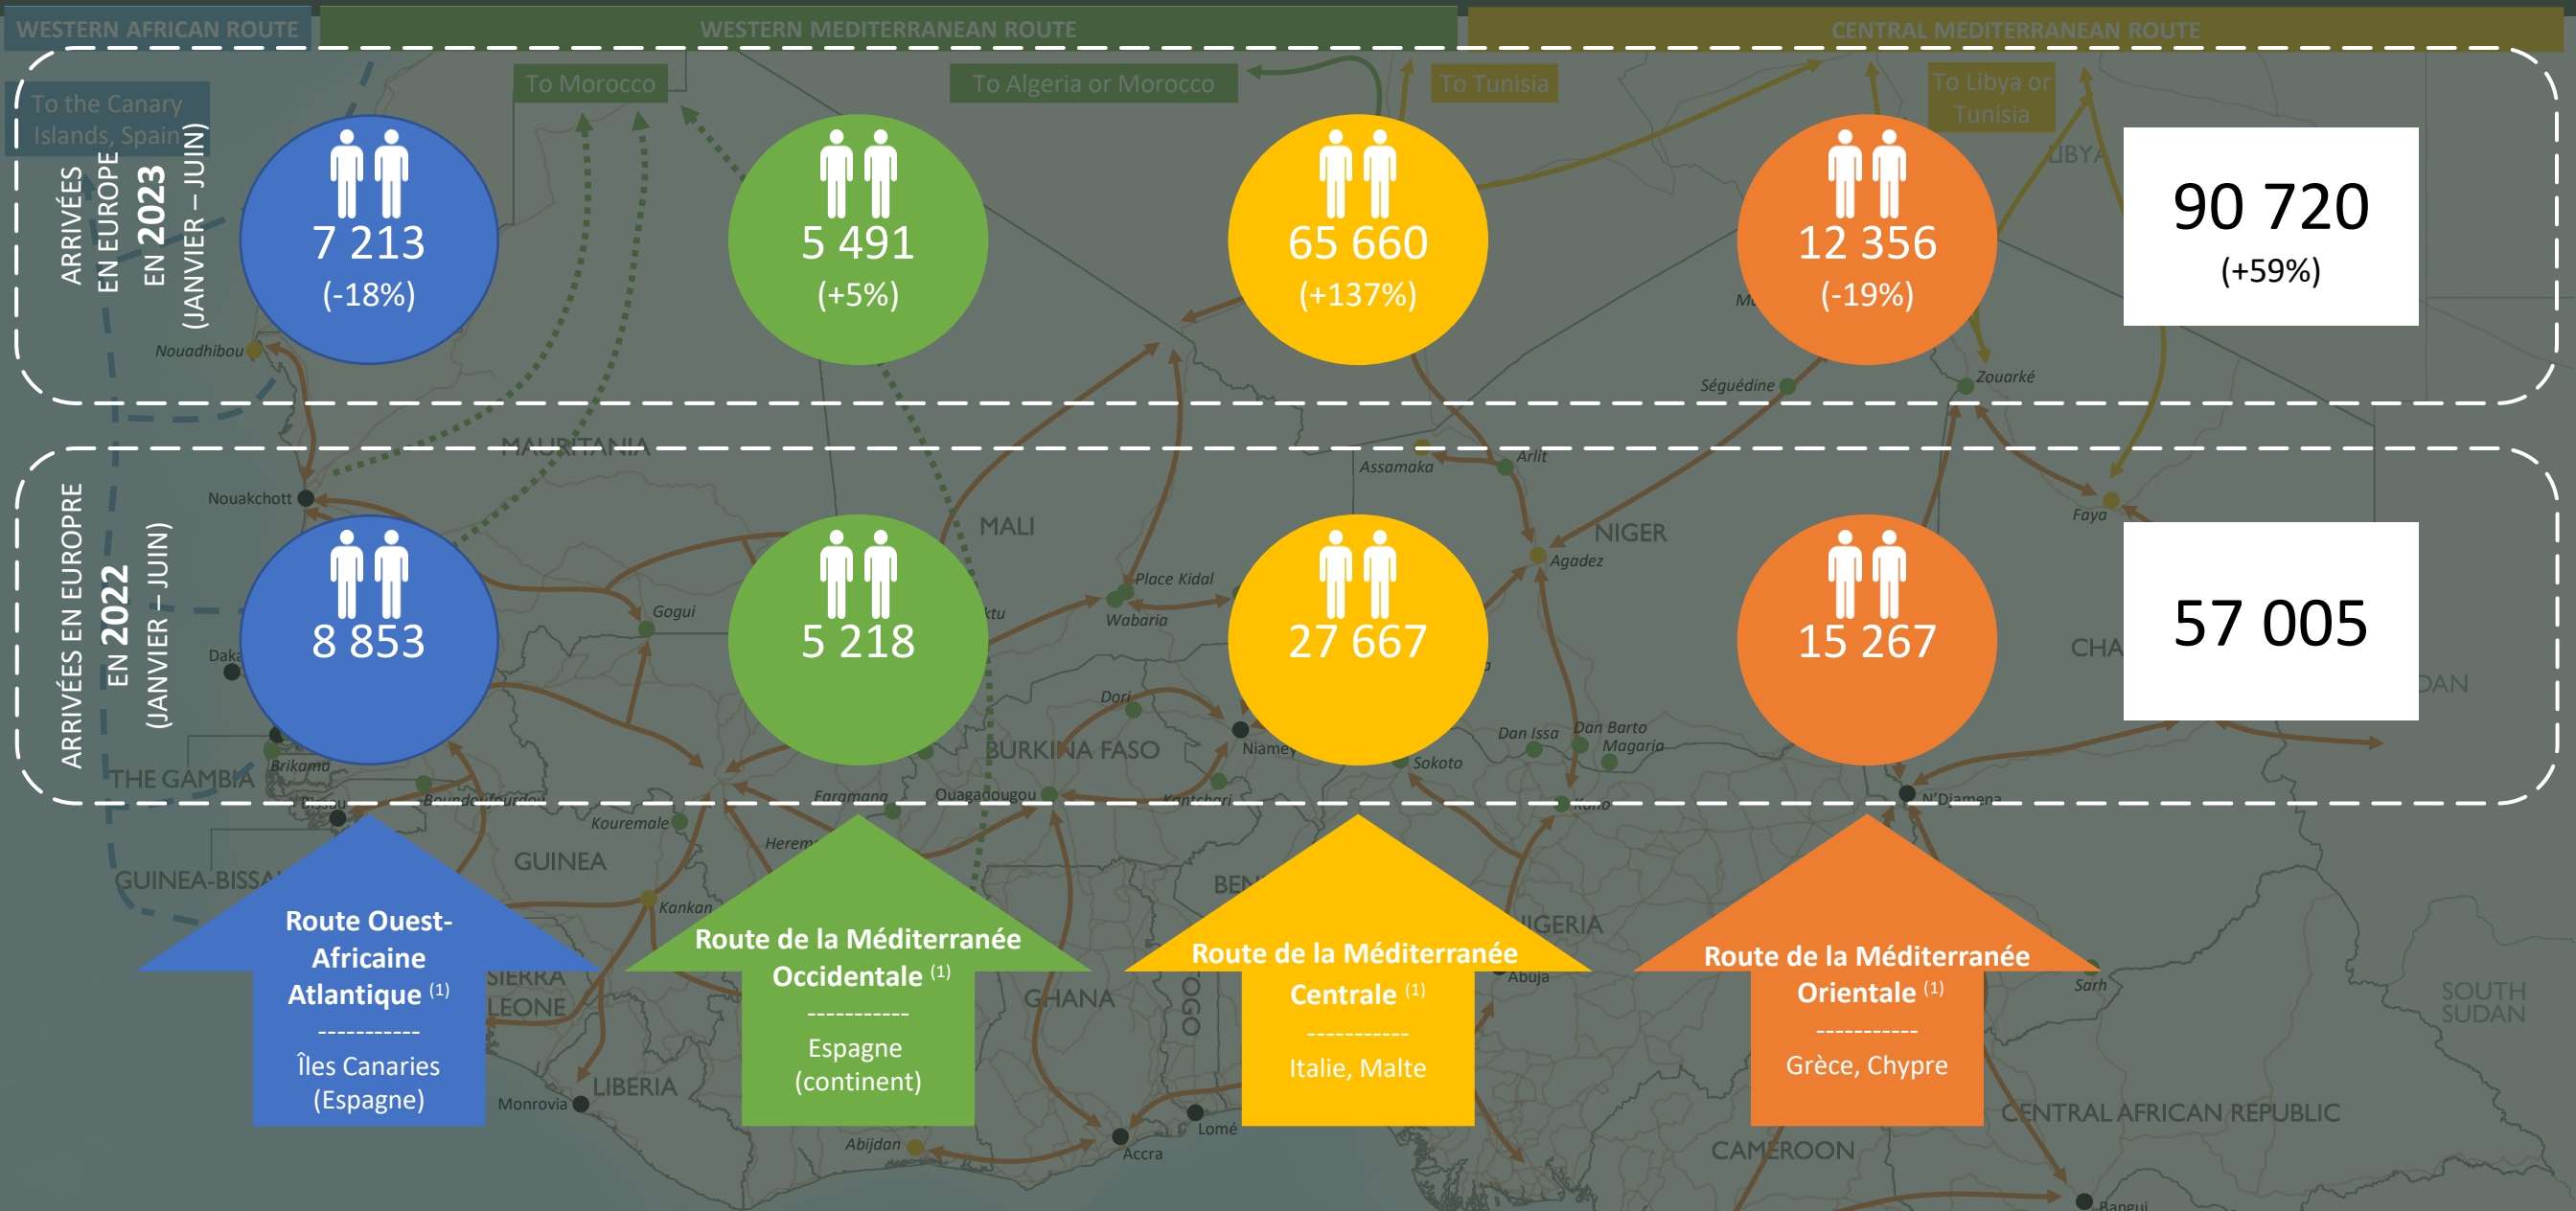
WESTERN AFRICAN ROUTE
WESTERN MEDITERRANEAN ROUTE
CENTRAL MEDITERRANEAN ROUTE

To the Canary Islands, Spain
To Morocco
To Algeria or Morocco
To Tunisia
To Libya or Tunisia

ARRIVÉES EN EUROPE EN 2023 (JANVIER – JUIN)

7 213
(-18%)

5 491
(+5%)

65 660
(+137%)

12 356
(-19%)

90 720
(+59%)

ARRIVÉES EN EUROPRE EN 2022 (JANVIER – JUIN)

8 853

5 218

27 667

15 267

57 005

Route Ouest-Africaine Atlantique $^{(1)}$
-----------
Îles Canaries (Espagne)

Route de la Méditerranée Occidentale $^{(1)}$
-----------
Espagne (continent)

Route de la Méditerranée Centrale $^{(1)}$
-----------
Italie, Malte

Route de la Méditerranée Orientale $^{(1)}$
-----------
Grèce, Chypre

Nouadhibou
MAURITANIA
Nouakchott
Dakar
Brikama
THE GAMBIA
Bissau
GUINEA-BISSAU
Boundou Fourdou
Kouremale
GUINEA
Kankan
SIERRA LEONE
LIBERIA
Monrovia
Gogui
Faragmana
Herem
MALI
Place Kidal
Wabaria
Dori
BURKINA FASO
Ouagadougou
Niamey
Kantchari
GHANA
TOGO
BENIN
Abidjan
Accra
Lomé
Assamaka
Arlit
NIGER
Agadez
Dan Issa
Dan Barto
Magaria
Sokoto
NIGERIA
Abuja
Séguédine
Zouarké
LIBYA
Faya
CHAD
N'Djamena
Sarh
SUDAN
SOUTH SUDAN
CENTRAL AFRICAN REPUBLIC
CAMEROON
Bangui